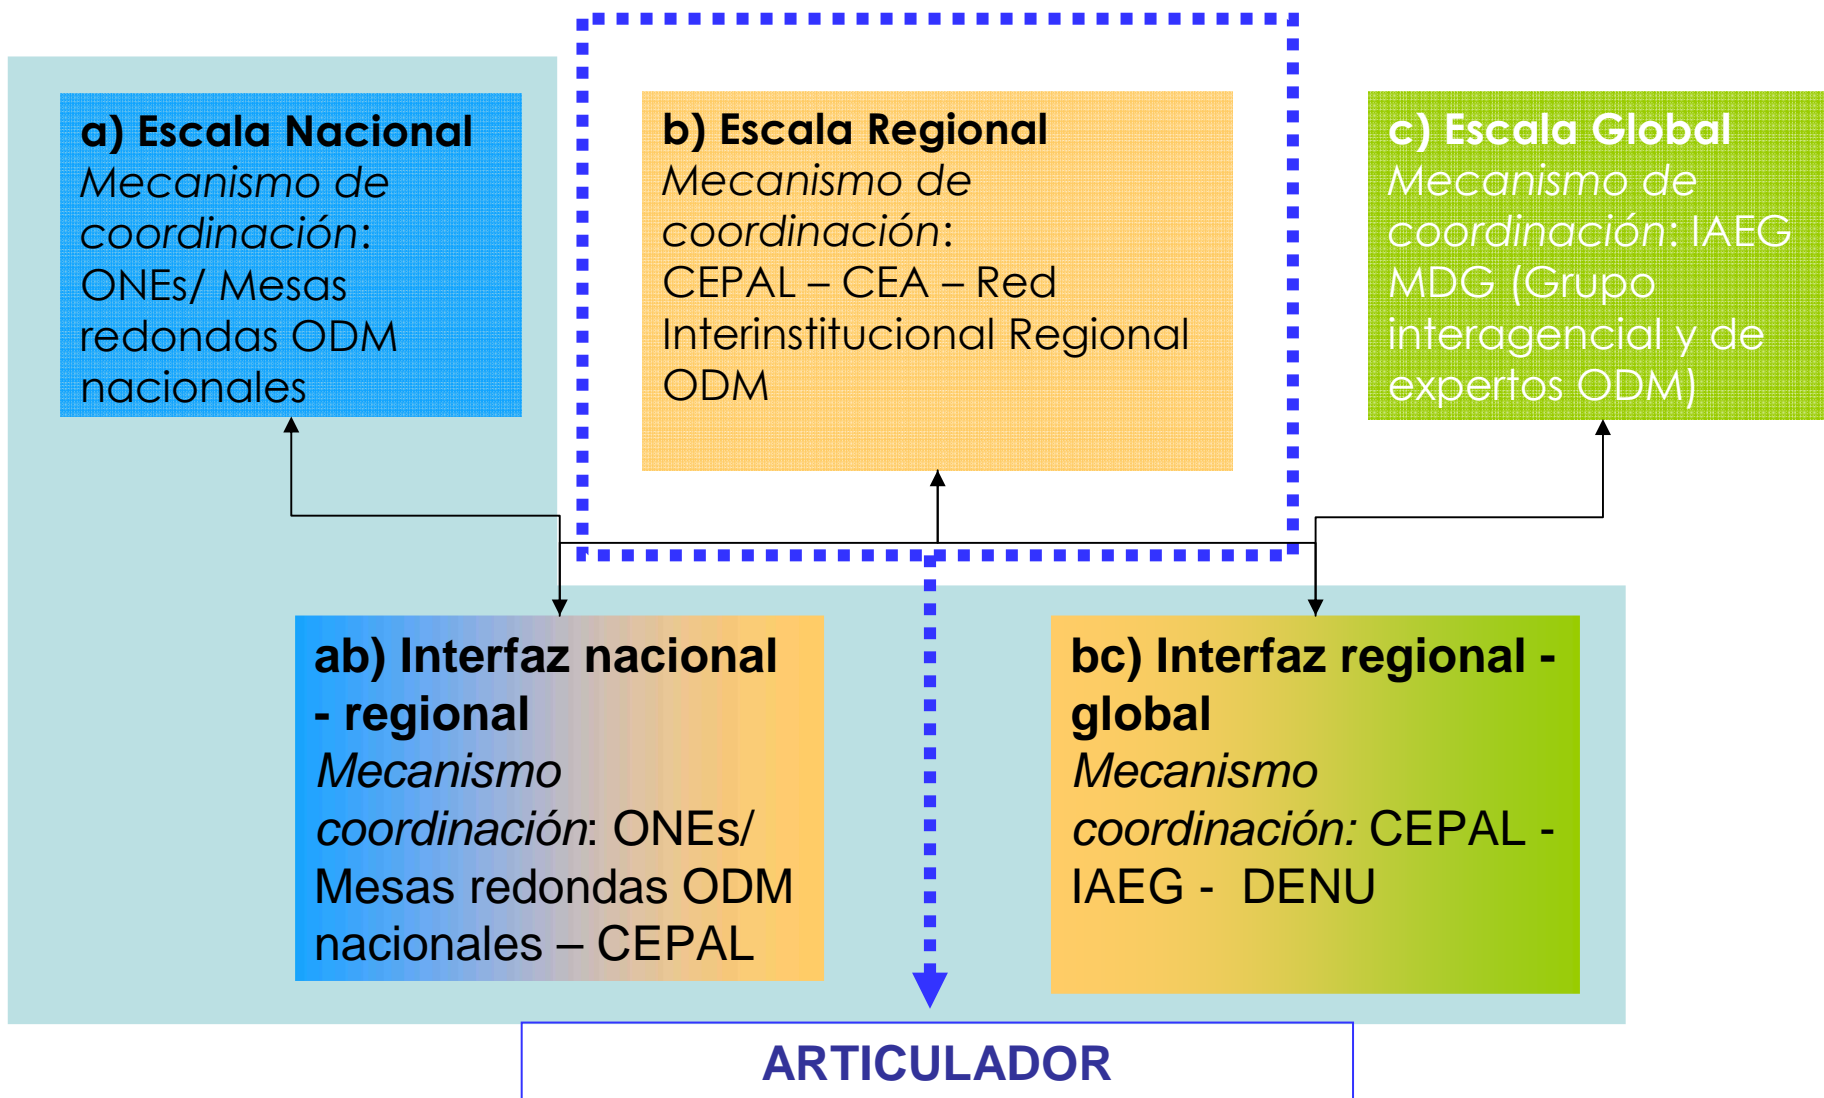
a) Escala Nacional
Mecanismo de coordinación: ONEs/ Mesas redondas ODM nacionales

b) Escala Regional
Mecanismo de coordinación: CEPAL – CEA – Red Interinstitucional Regional ODM

c) Escala Global
Mecanismo de coordinación: IAEG MDG (Grupo interagencial y de expertos ODM)

ab) Interfaz nacional - regional
Mecanismo coordinación: ONEs/ Mesas redondas ODM nacionales – CEPAL

bc) Interfaz regional - global
Mecanismo coordinación: CEPAL - IAEG - DENU

ARTICULADOR